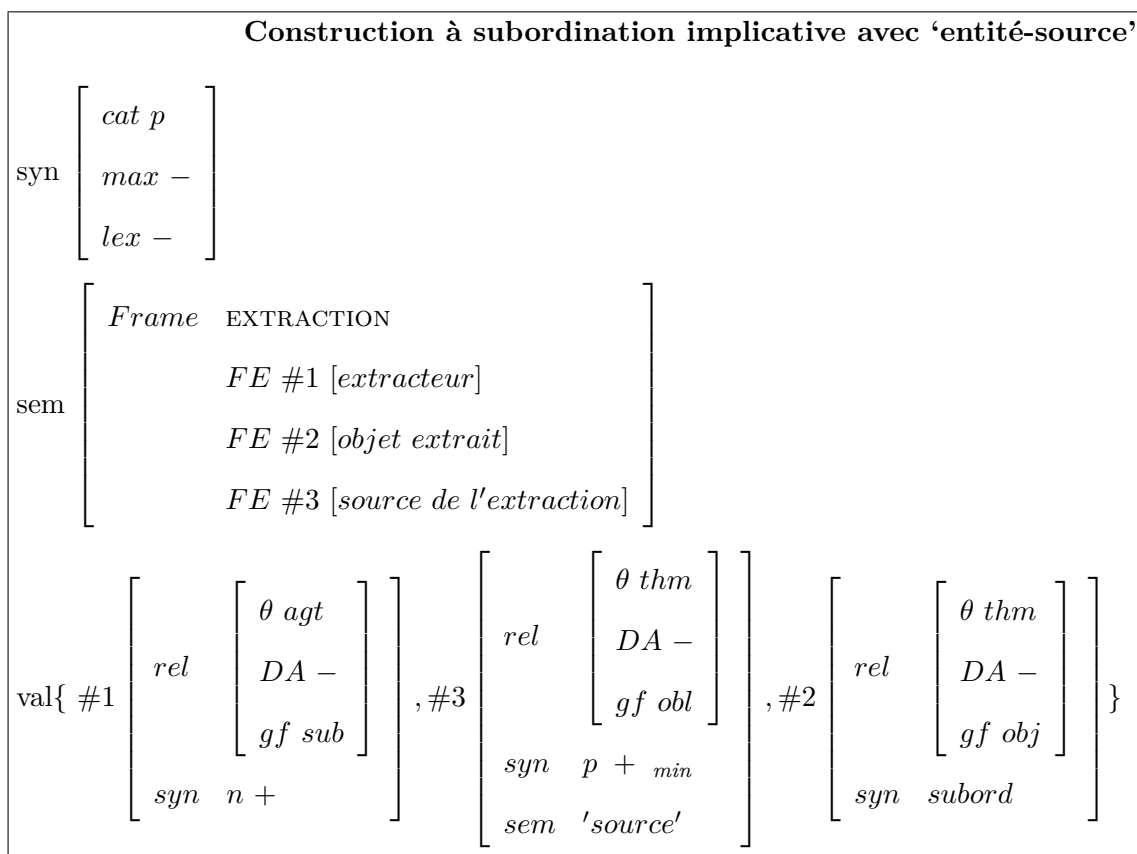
**Construction à subordination implicative avec 'entité-source'**

syn $\begin{bmatrix} cat\ p \\ max\ - \\ lex\ - \end{bmatrix}$

sem $\begin{bmatrix} Frame & \text{EXTRACTION} \\ & FE\ \#1\ [extracteur] \\ & FE\ \#2\ [objet\ extrait] \\ & FE\ \#3\ [source\ de\ l'extraction] \end{bmatrix}$

val{ $\#1 \begin{bmatrix} rel & \begin{bmatrix} \theta\ agt \\ DA\ - \\ gf\ sub \end{bmatrix} \\ syn & n\ + \end{bmatrix}, \#3 \begin{bmatrix} rel & \begin{bmatrix} \theta\ thm \\ DA\ - \\ gf\ obl \end{bmatrix} \\ syn & p\ +\ _{min} \\ sem & 'source' \end{bmatrix}, \#2 \begin{bmatrix} rel & \begin{bmatrix} \theta\ thm \\ DA\ - \\ gf\ obj \end{bmatrix} \\ syn & subord \end{bmatrix}$ }